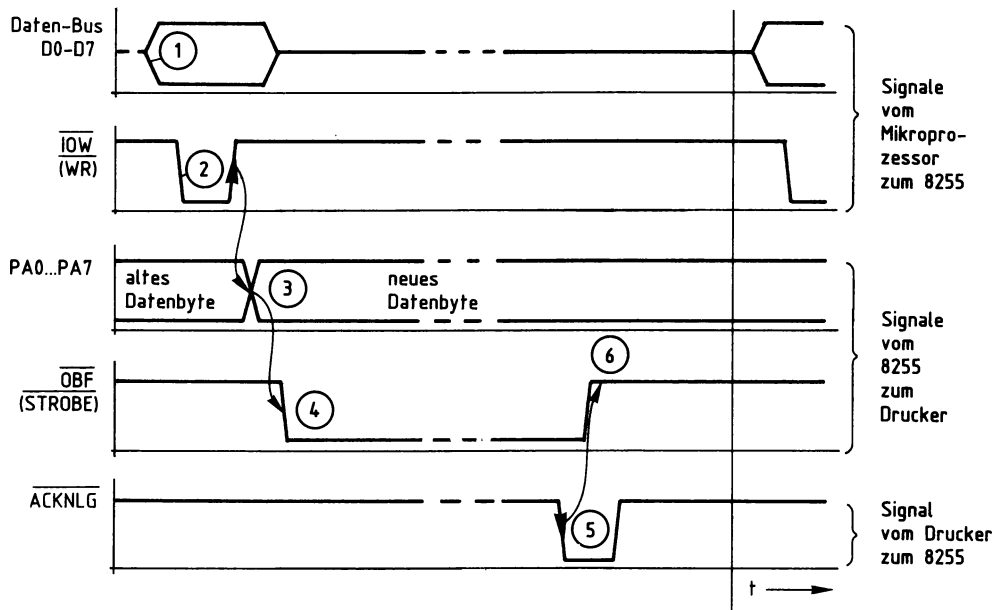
Daten-Bus D0-D7

1

$\overline{IOW}$ ($\overline{WR}$)

2

Signale vom Mikroprozessor zum 8255

PA0...PA7

altes Datenbyte

3

neues Datenbyte

$\overline{OBF}$ ($\overline{STROBE}$)

4

6

Signale vom 8255 zum Drucker

$\overline{ACKNLG}$

5

Signal vom Drucker zum 8255

t